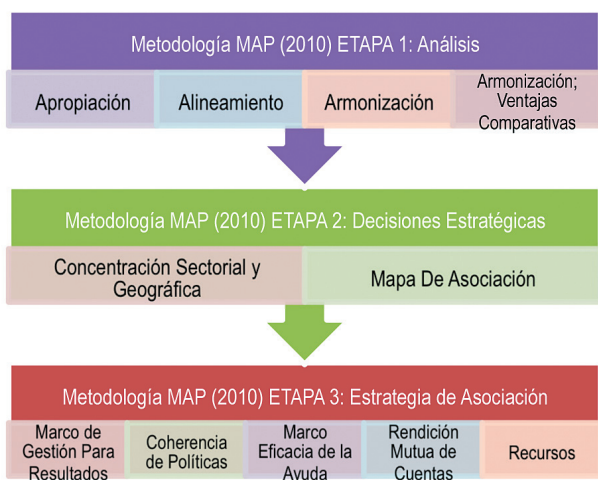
Metodología MAP (2010) ETAPA 1: Análisis

Apropiación

Alineamiento

Armonización

Armonización; Ventajas Comparativas

Metodología MAP (2010) ETAPA 2: Decisiones Estratégicas

Concentración Sectorial y Geográfica

Mapa De Asociación

Metodología MAP (2010) ETAPA 3: Estrategia de Asociación

Marco de Gestión Para Resultados

Coherencia de Políticas

Marco Eficacia de la Ayuda

Rendición Mutua de Cuentas

Recursos